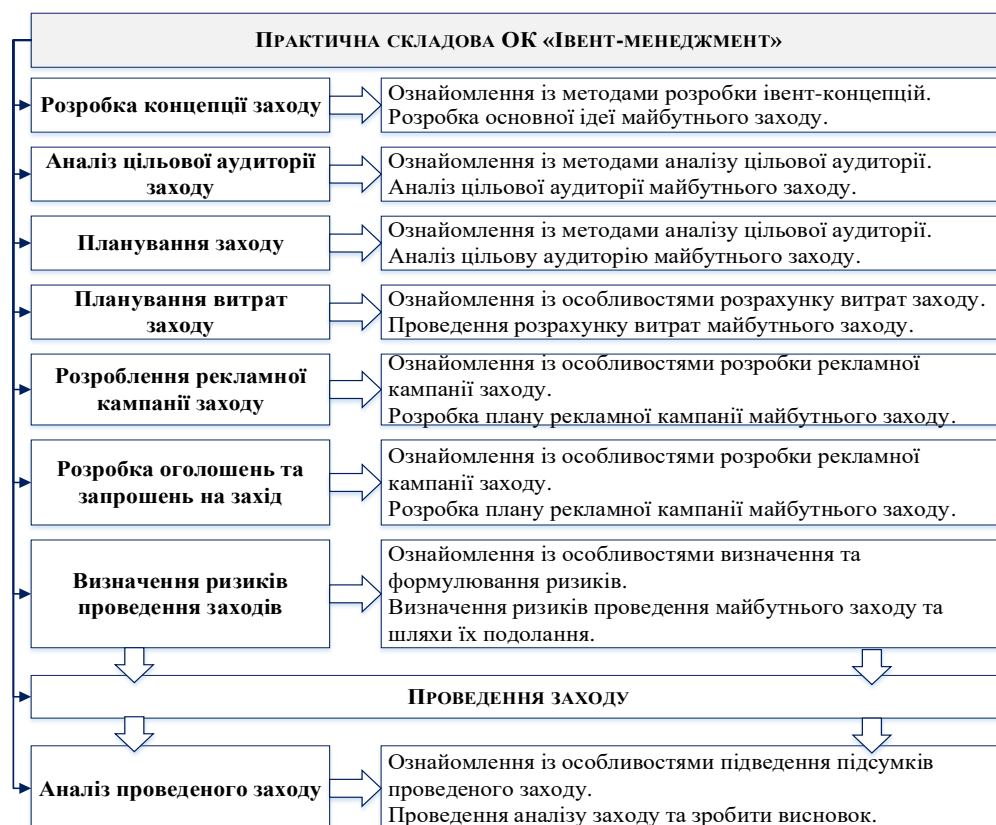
ПРАКТИЧНА СКЛАДОВА ОК «ІВЕНТ-МЕНЕДЖМЕНТ»

Розробка концепції заходу

Ознайомлення із методами розробки івент-концепцій. Розробка основної ідеї майбутнього заходу.

Аналіз цільової аудиторії заходу

Ознайомлення із методами аналізу цільової аудиторії. Аналіз цільової аудиторії майбутнього заходу.

Планування заходу

Ознайомлення із методами аналізу цільової аудиторії. Аналіз цільову аудиторію майбутнього заходу.

Планування витрат заходу

Ознайомлення із особливостями розрахунку витрат заходу. Проведення розрахунку витрат майбутнього заходу.

Розроблення рекламної кампанії заходу

Ознайомлення із особливостями розробки рекламної кампанії заходу.
Розробка плану рекламної кампанії майбутнього заходу.

Розробка оголошень та запрошень на захід

Ознайомлення із особливостями розробки рекламної кампанії заходу.
Розробка плану рекламної кампанії майбутнього заходу.

Визначення ризиків проведення заходів

Ознайомлення із особливостями визначення та формулювання ризиків.
Визначення ризиків проведення майбутнього заходу та шляхи їх подолання.

ПРОВЕДЕННЯ ЗАХОДУ

Аналіз проведеного заходу

Ознайомлення із особливостями підведення підсумків проведеного заходу.
Проведення аналізу заходу та зробити висновок.